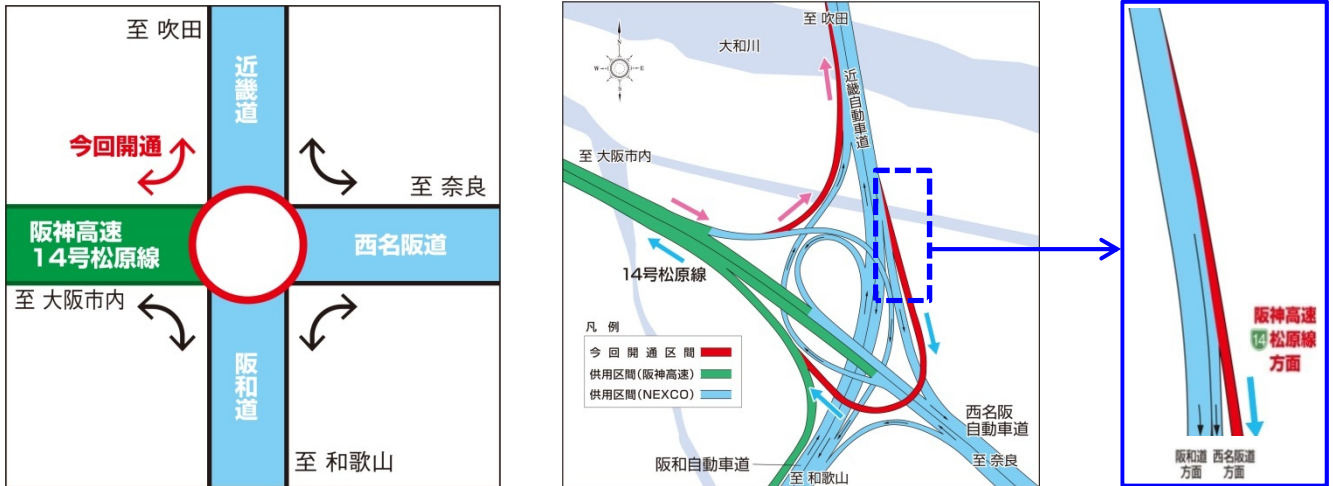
至 吹田

近畿道

今回開通

至 奈良

阪神高速
14号松原線

西名阪道

至 大阪市内

阪和道

至 和歌山

至 吹田

大和川

近畿自動車道

至 大阪市内

14号松原線

凡 例
今回開通区間
供用区間(阪神高速)
供用区間(NEXCO)

西名阪
自動車道

阪和自動車道

至 和歌山

至 奈良

阪神高速
14 松原線
方面

阪和道
方面

西名阪道
方面